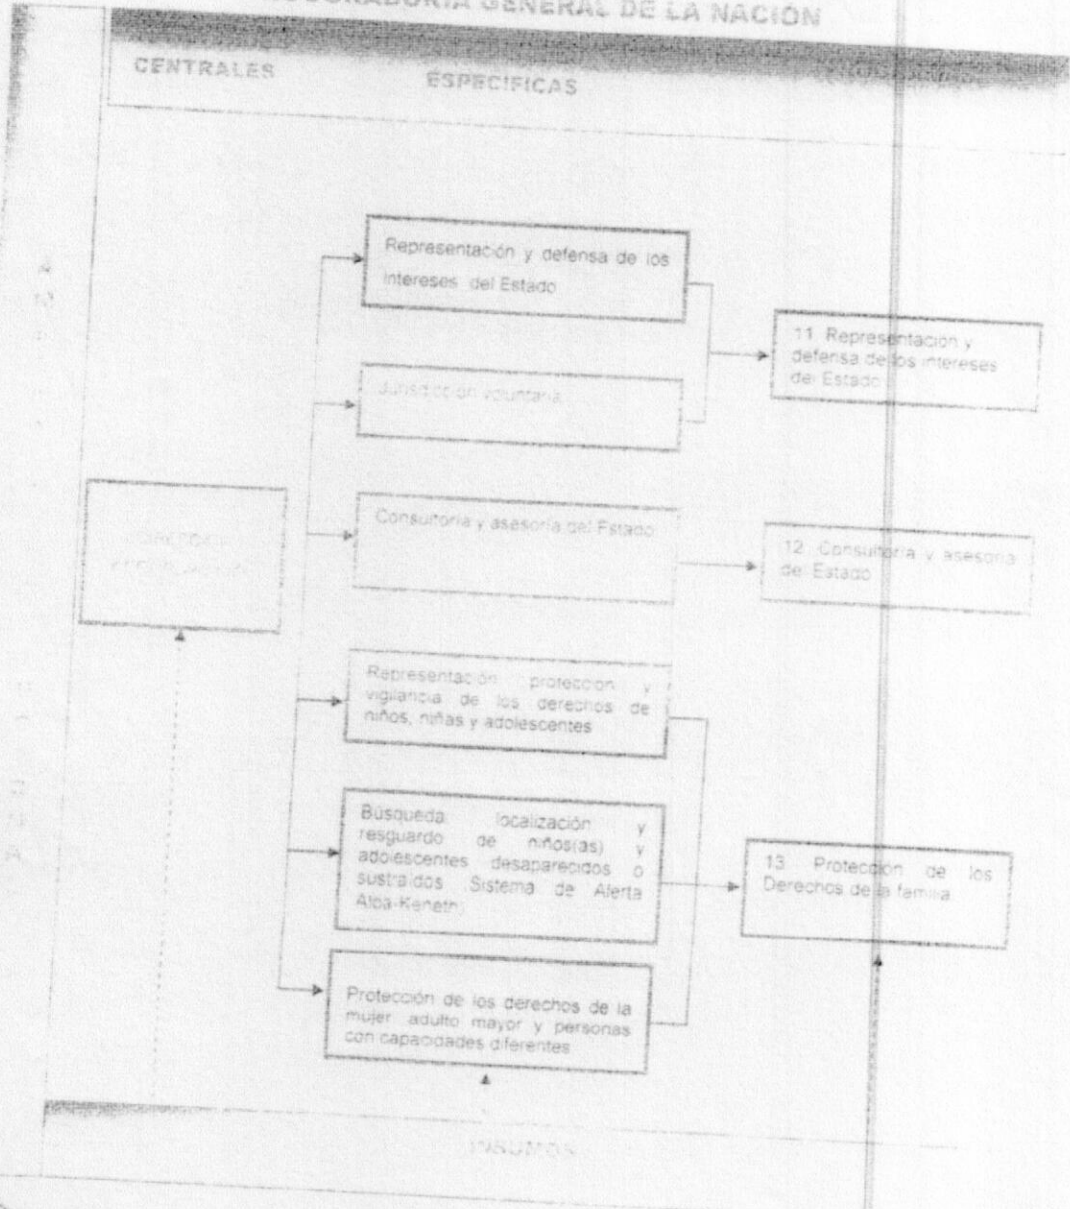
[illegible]CURADURIA GENERAL DE LA NACION

CENTRALES

ESPECIFICAS

Representación y defensa de los intereses del Estado

Jurisdicción voluntaria

11 Representación y defensa de los intereses del Estado

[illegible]

Consultoría y asesoría del Estado

12 Consultoría y asesoría de Estado

Representación, protección y vigilancia de los derechos de niños, niñas y adolescentes

Búsqueda, localización y resguardo de niños(as) y adolescentes desaparecidos o sustraídos (Sistema de Alerta Alba-Keneth)

13 Protección de los Derechos de la familia

Protección de los derechos de la mujer, adulto mayor y personas con capacidades diferentes

INSUMOS